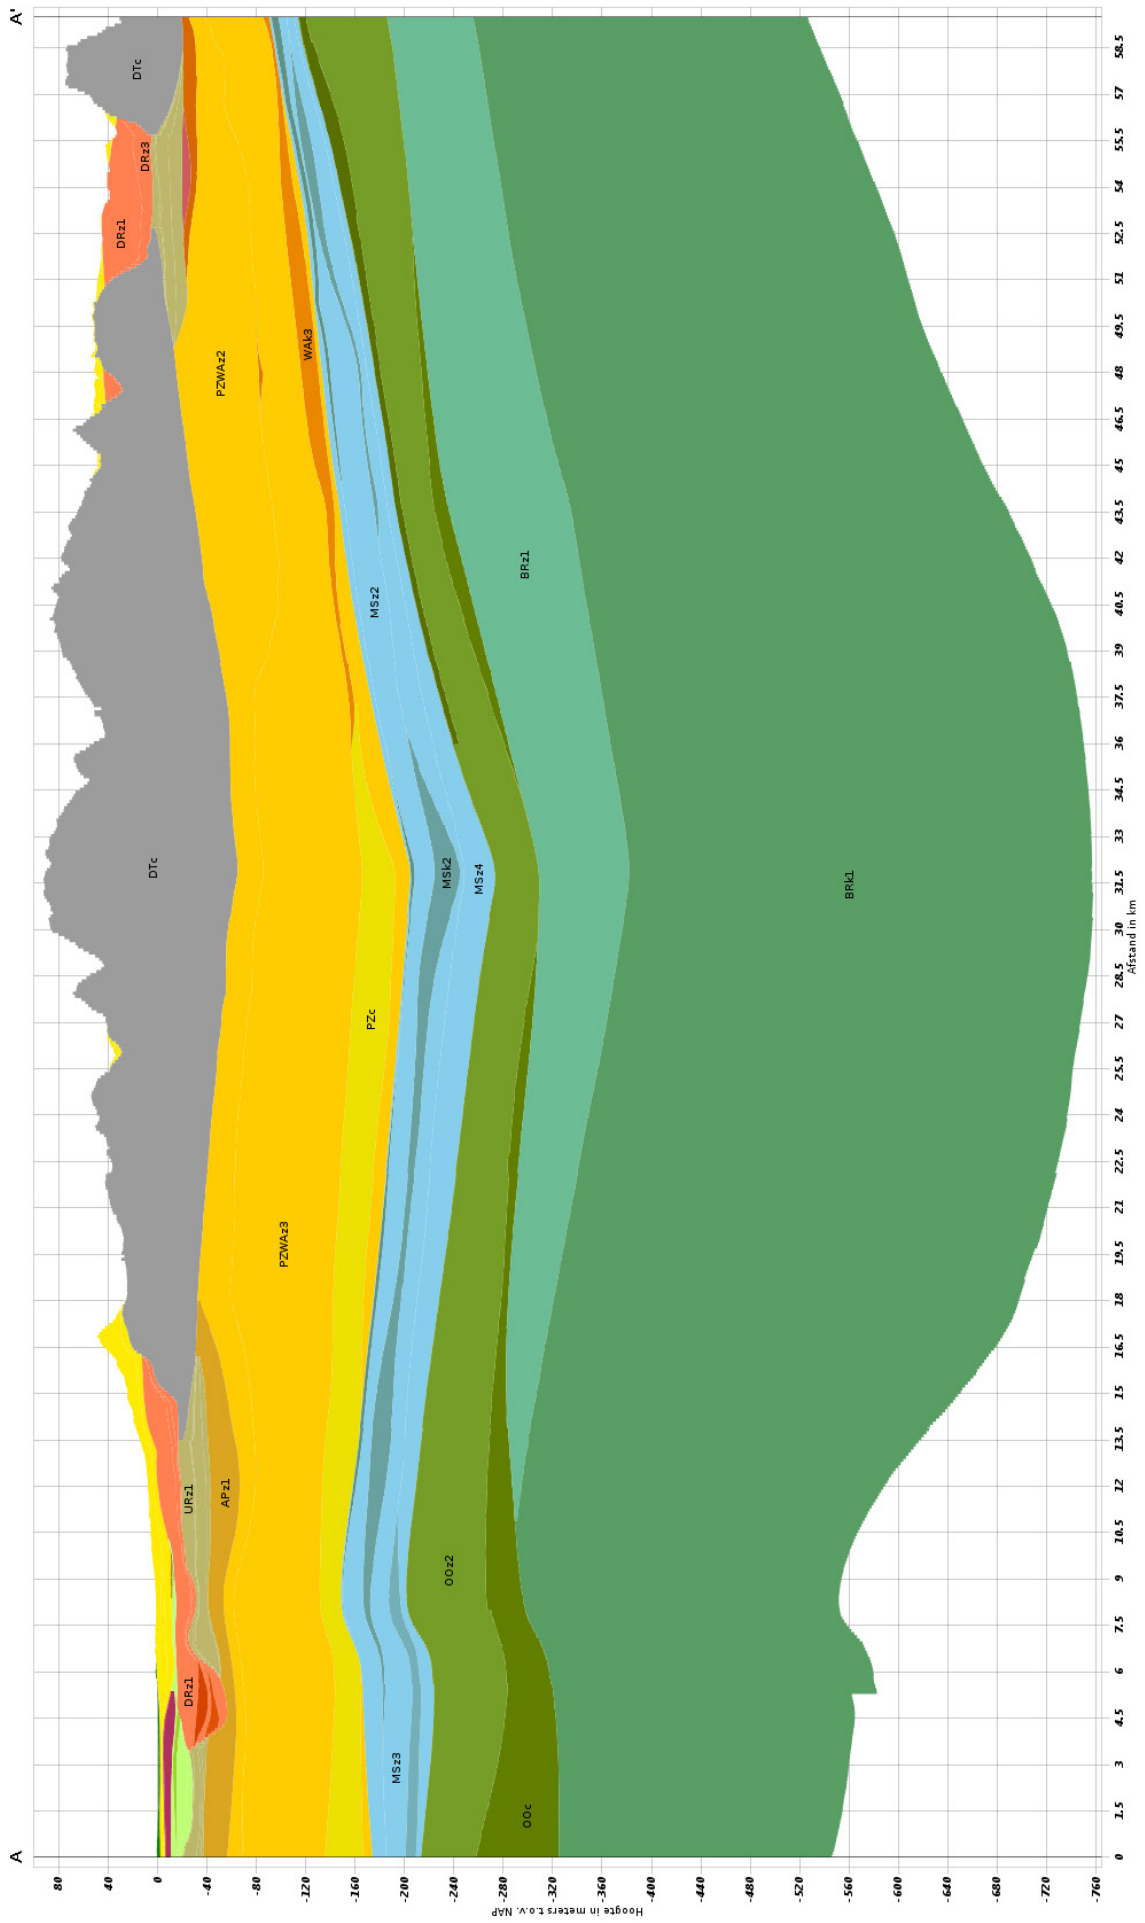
A'
A
DTc
DRz3
DRz1
PZWAz2
WAk3
MSz2
BRz1
DTc
MSk2
MSz4
BRk1
PZc
PZWAz3
URz1
APz1
OOz2
DRz1
MSz3
OOc
80
40
0
-40
-80
-120
-160
-200
-240
-280
-320
-360
-400
-440
-480
-520
-560
-600
-640
-680
-720
-760
Hoogte in meters t.o.v. NAP
0
1.5
3
4.5
6
7.5
9
10.5
12
13.5
15
16.5
18
19.5
21
22.5
24
25.5
27
28.5
30
31.5
33
34.5
36
37.5
39
40.5
42
43.5
45
46.5
48
49.5
51
52.5
54
55.5
57
58.5
Afstand in km